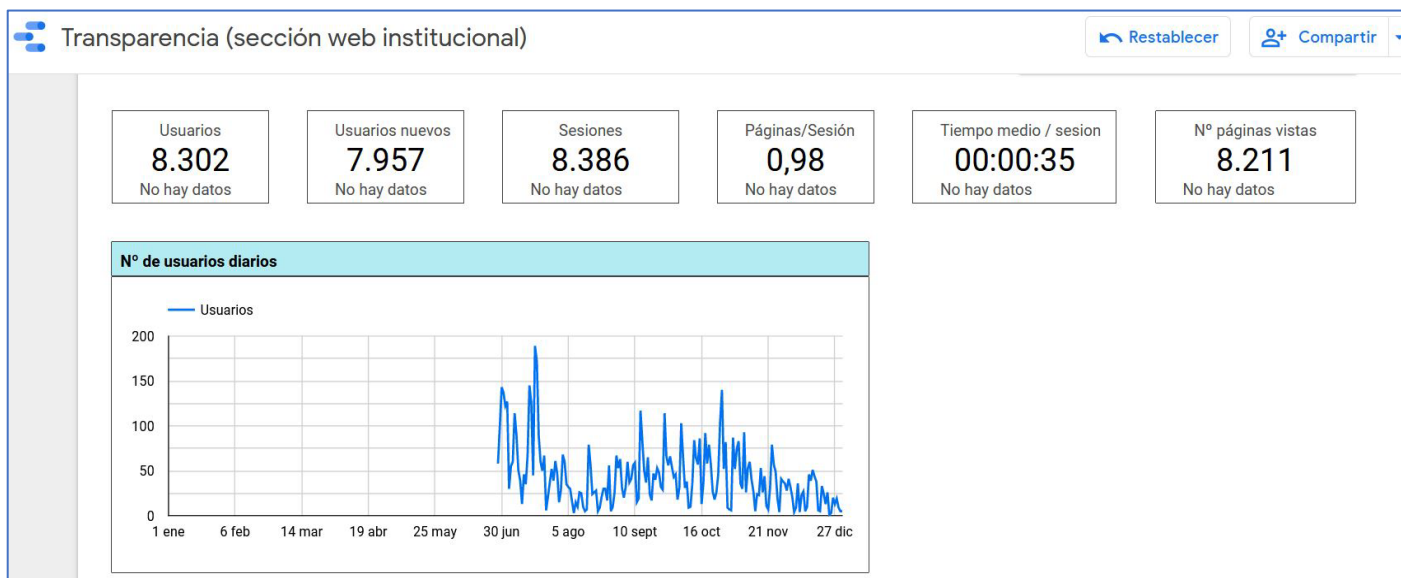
Transparencia (sección web institucional)

Restablecer

Compartir

Usuarios
8.302
No hay datos

Usuarios nuevos
7.957
No hay datos

Sesiones
8.386
No hay datos

Páginas/Sesión
0,98
No hay datos

Tiempo medio / sesion
00:00:35
No hay datos

Nº páginas vistas
8.211
No hay datos

Nº de usuarios diarios

Usuarios

200
150
100
50
0

1 ene
6 feb
14 mar
19 abr
25 may
30 jun
5 ago
10 sept
16 oct
21 nov
27 dic